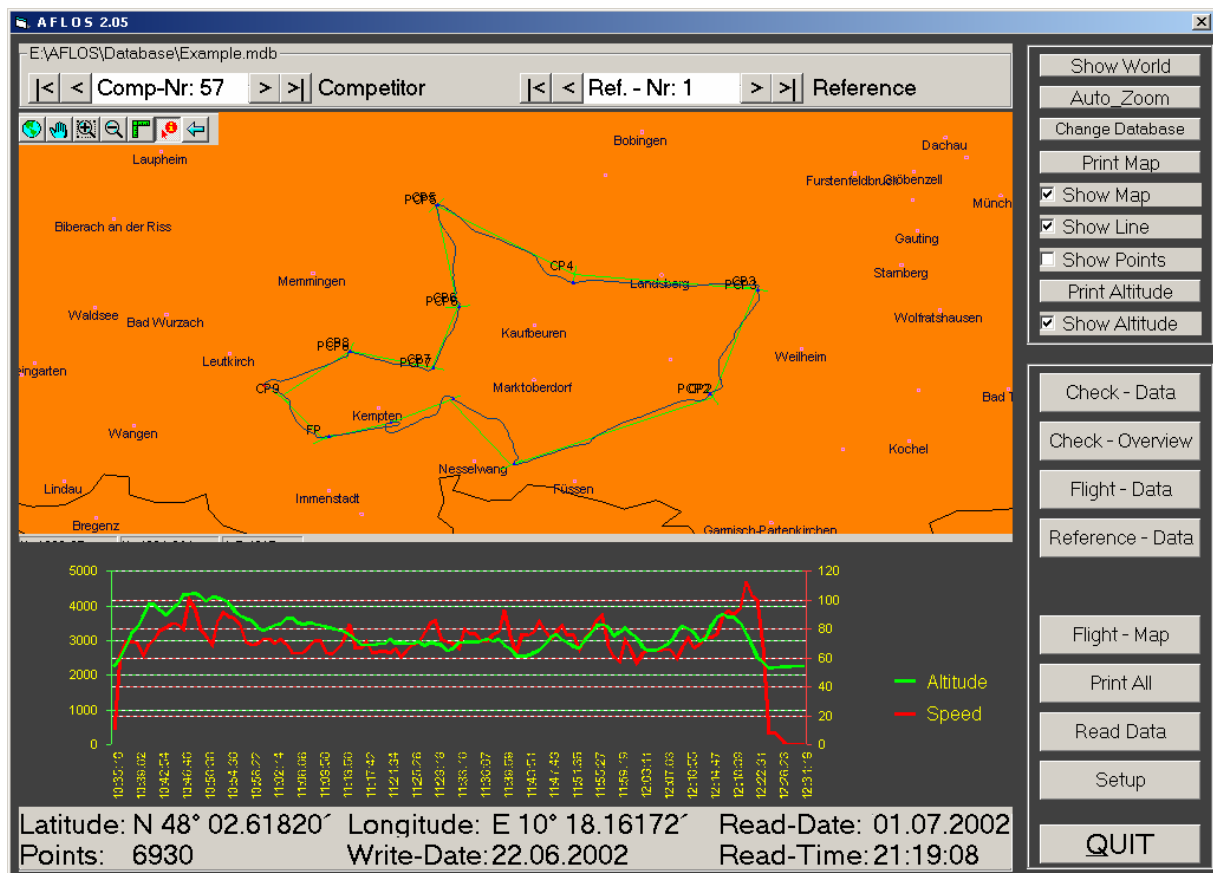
AFLOS 2.05

E:\AFLOS\Database\Example.mdb

|< < Comp-Nr: 57 > >| Competitor

|< < Ref. - Nr: 1 > >| Reference

Laupheim
Bobingen
Dachau
Furstenfeldbruck
Gröbenzell
Münch
Biberach an der Riss
PCP5
Gauting
CP4
Memmingen
Landsberg
PCP3
Starnberg
PCP6
Waldsee
Bad Wurzach
Kaufbeuren
Wolfratshausen
PCP8
PCP7
Leutkirch
Weilheim
eingarten
CP9
Marktoberdorf
PCP2
Bad T
Kempten
FP
Wangen
Kochel
Nesselwang
Lindau
Füssen
Immenstadt
Bregenz
Garmisch-Partenkirchen

5000
4000
3000
2000
1000
0
120
100
80
60
40
20
0

10:35:10
10:38:02
10:42:54
10:46:46
10:50:38
10:54:30
10:58:22
11:02:14
11:06:06
11:09:58
11:13:50
11:17:42
11:21:34
11:25:26
11:29:18
11:33:10
11:36:07
11:39:59
11:43:51
11:47:43
11:51:35
11:55:27
11:59:19
12:03:11
12:07:03
12:10:55
12:14:47
12:18:39
12:22:31
12:26:23
12:31:18

Altitude
Speed

Latitude: N 48° 02.61820´ Longitude: E 10° 18.16172´ Read-Date: 01.07.2002
Points: 6930 Write-Date: 22.06.2002 Read-Time: 21:19:08

Show World
Auto_Zoom
Change Database
Print Map
Show Map
Show Line
Show Points
Print Altitude
Show Altitude

Check - Data
Check - Overview
Flight - Data
Reference - Data

Flight - Map
Print All
Read Data
Setup

QUIT